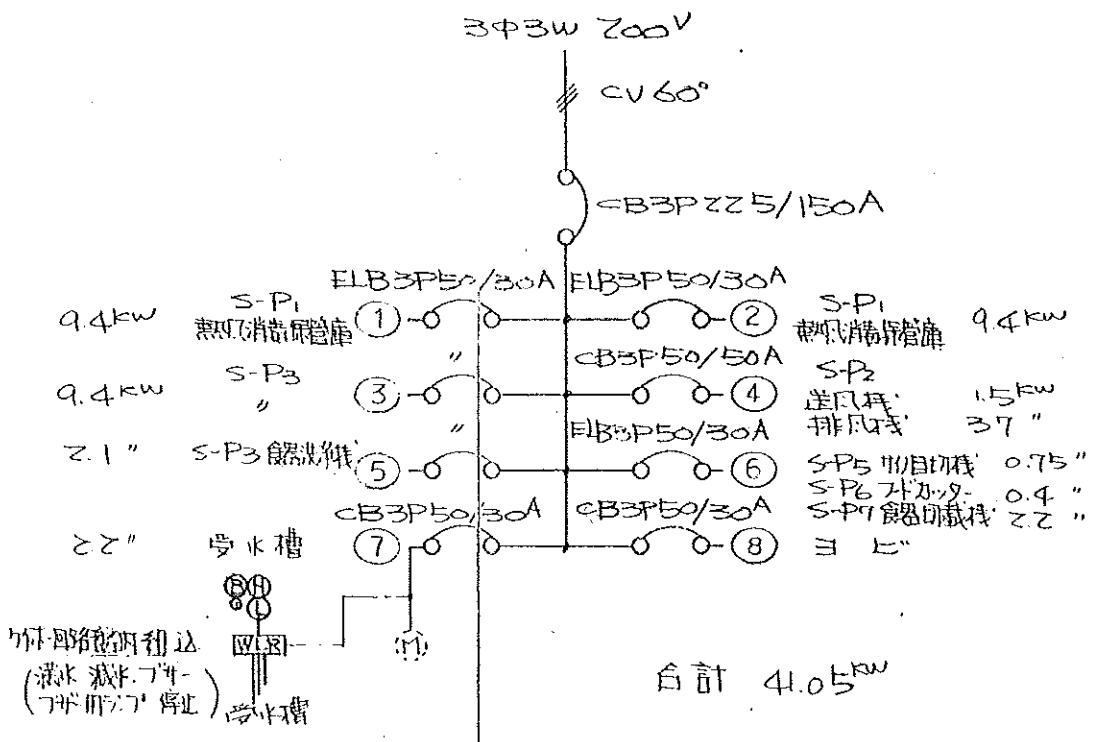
3φ3W 200V

CV60°

CB3P225/150A

ELB3P50/30A

ELB3P50/30A

9.4KW S-P1 熱风消毒保管庫 ①

② S-P1 熱风消毒保管庫 9.4KW

"

CB3P50/50A

9.4KW S-P3 " ③

④ S-P2 送风机 1.5KW 排风机 3.7 "

"

ELB3P50/30A

2.1" S-P3 食器洗浄機 ⑤

⑥ S-P5 サイ目切機 0.75 " S-P6 フードカッター 0.4 " S-P7 食器切截機 2.2 "

CB3P50/30A

CB3P50/30A

2.2" 受水槽 ⑦

⑧ ヨビ

R H L

ケイト部給盤内組込 (満水 減水 ブザー フード灯ランプ 停止)

受水槽

M

合計 41.05KW